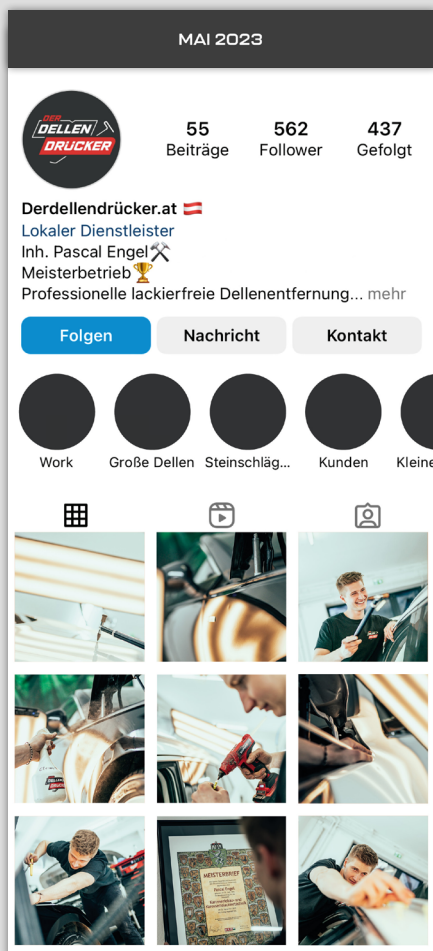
MAI 2023

DER DELLEN DRÜCKER

55 Beiträge
562 Follower
437 Gefolgt

Derdellendrücker.at 🇦🇹
Lokaler Dienstleister
Inh. Pascal Engel⚒️
Meisterbetrieb🏆
Professionelle lackierfreie Dellenentfernung... mehr

Folgen
Nachricht
Kontakt

Work
Große Dellen
Steinschläg...
Kunden
Kleine

MEISTERBRIEF